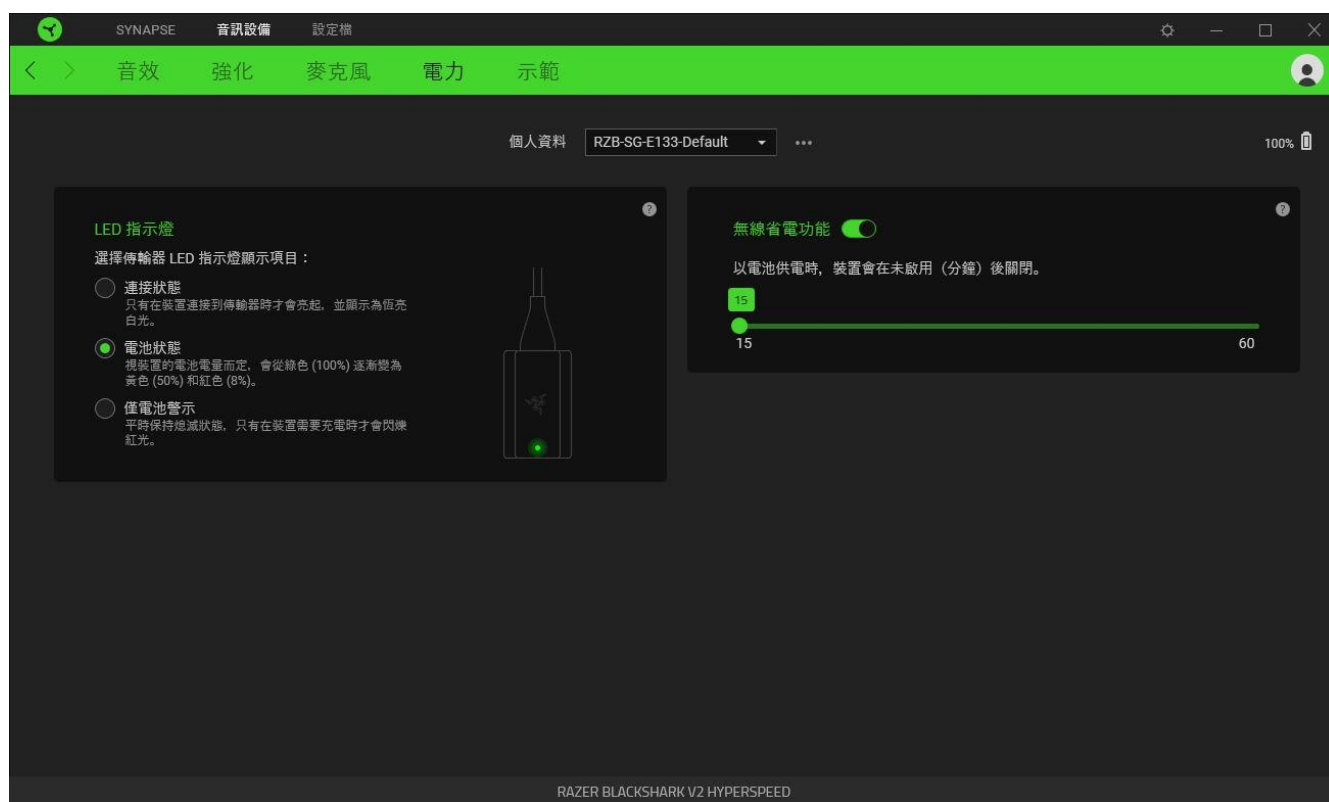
SYNAPSE 音訊設備 設定檔

音效 強化 麥克風 電力 示範

個人資料 RZB-SG-E133-Default ···

100%

LED 指示燈

選擇傳輸器 LED 指示燈顯示項目：

連接狀態
只有在裝置連接到傳輸器時才會亮起，並顯示為恆亮白光。

電池狀態
視裝置的電池電量而定，會從綠色 (100%) 逐漸變為黃色 (50%) 和紅色 (8%)。

僅電池警示
平時保持熄滅狀態，只有在裝置需要充電時才會閃爍紅光。

無線省電功能

以電池供電時，裝置會在未啟用（分鐘）後關閉。

15

15

60

RAZER BLACKSHARK V2 HYPERSPEED